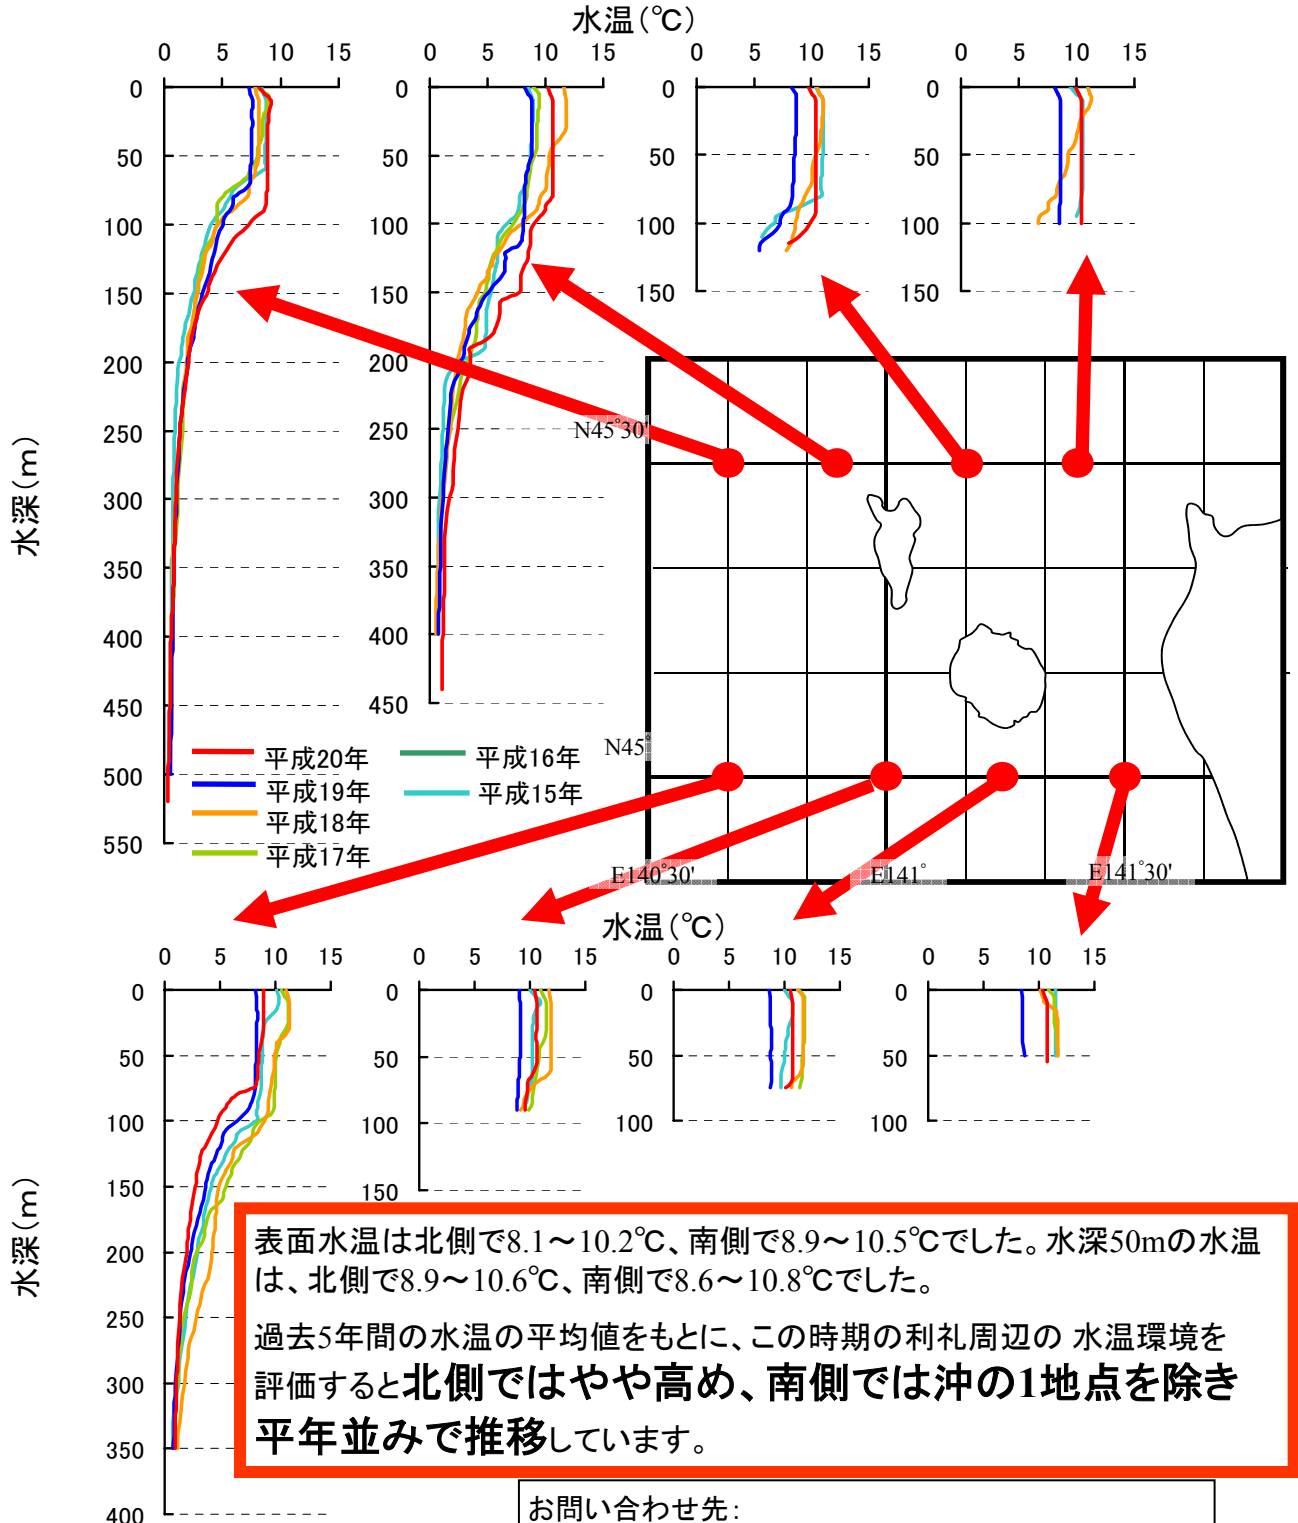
水温(℃)

0 5 10 15
0
50
100
150
200
250
300
350
400
450
500
550

0 5 10 15
0
50
100
150
200
250
300
350
400
450

0 5 10 15
0
50
100
150

0 5 10 15
0
50
100
150

水深(m)

平成20年
平成19年
平成18年
平成17年
平成16年
平成15年

N45°30'
N45°
E140°30'
E141°
E141°30'

水温(℃)

0 5 10 15
0
50
100
150
200
250
300
350
400

0 5 10 15
0
50
100
150

0 5 10 15
0
50
100

0 5 10 15
0
50
100

水深(m)

表面水温は北側で8.1～10.2℃、南側で8.9～10.5℃でした。水深50mの水温は、北側で8.9～10.6℃、南側で8.6～10.8℃でした。

過去5年間の水温の平均値をもとに、この時期の利礼周辺の 水温環境を評価すると北側ではやや高め、南側では沖の1地点を除き平年並みで推移しています。

お問い合わせ先: